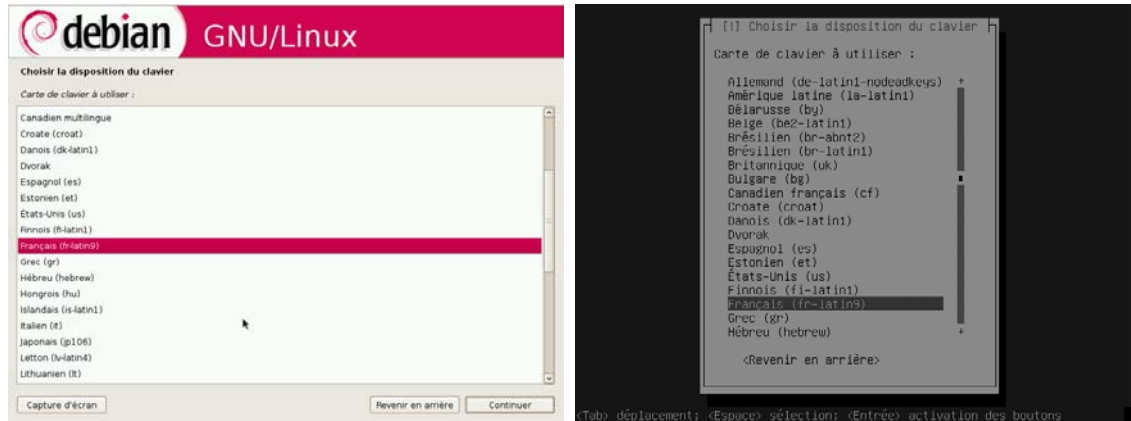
debian GNU/Linux

Choisir la disposition du clavier

Carte de clavier à utiliser :

Canadien multilingue
Croate (croat)
Danois (dk-latin1)
Dvorak
Espagnol (es)
Estonien (et)
États-Unis (us)
Finnois (fi-latin1)
Français (fr-latin9)
Grec (gr)
Hébreu (hebrew)
Hongrois (hu)
Islandais (is-latin1)
Italien (it)
Japonais (jp106)
Letton (lv-latin4)
Lithuanien (lt)

Capture d'écran
Revenir en arrière
Continuer

[!] Choisir la disposition du clavier

Carte de clavier à utiliser :

Allemand (de-latin1-nodeadkeys)
Amérique latine (la-latin1)
Bélarusse (by)
Belge (be2-latin1)
Brésilien (br-abnt2)
Brésilien (br-latin1)
Britannique (uk)
Bulgare (bg)
Canadien français (cf)
Croate (croat)
Danois (dk-latin1)
Dvorak
Espagnol (es)
Estonien (et)
États-Unis (us)
Finnois (fi-latin1)
Français (fr-latin9)
Grec (gr)
Hébreu (hebrew)

<Revenir en arrière>

<Tab> déplacement; <Espace> sélection; <Entrée> activation des boutons